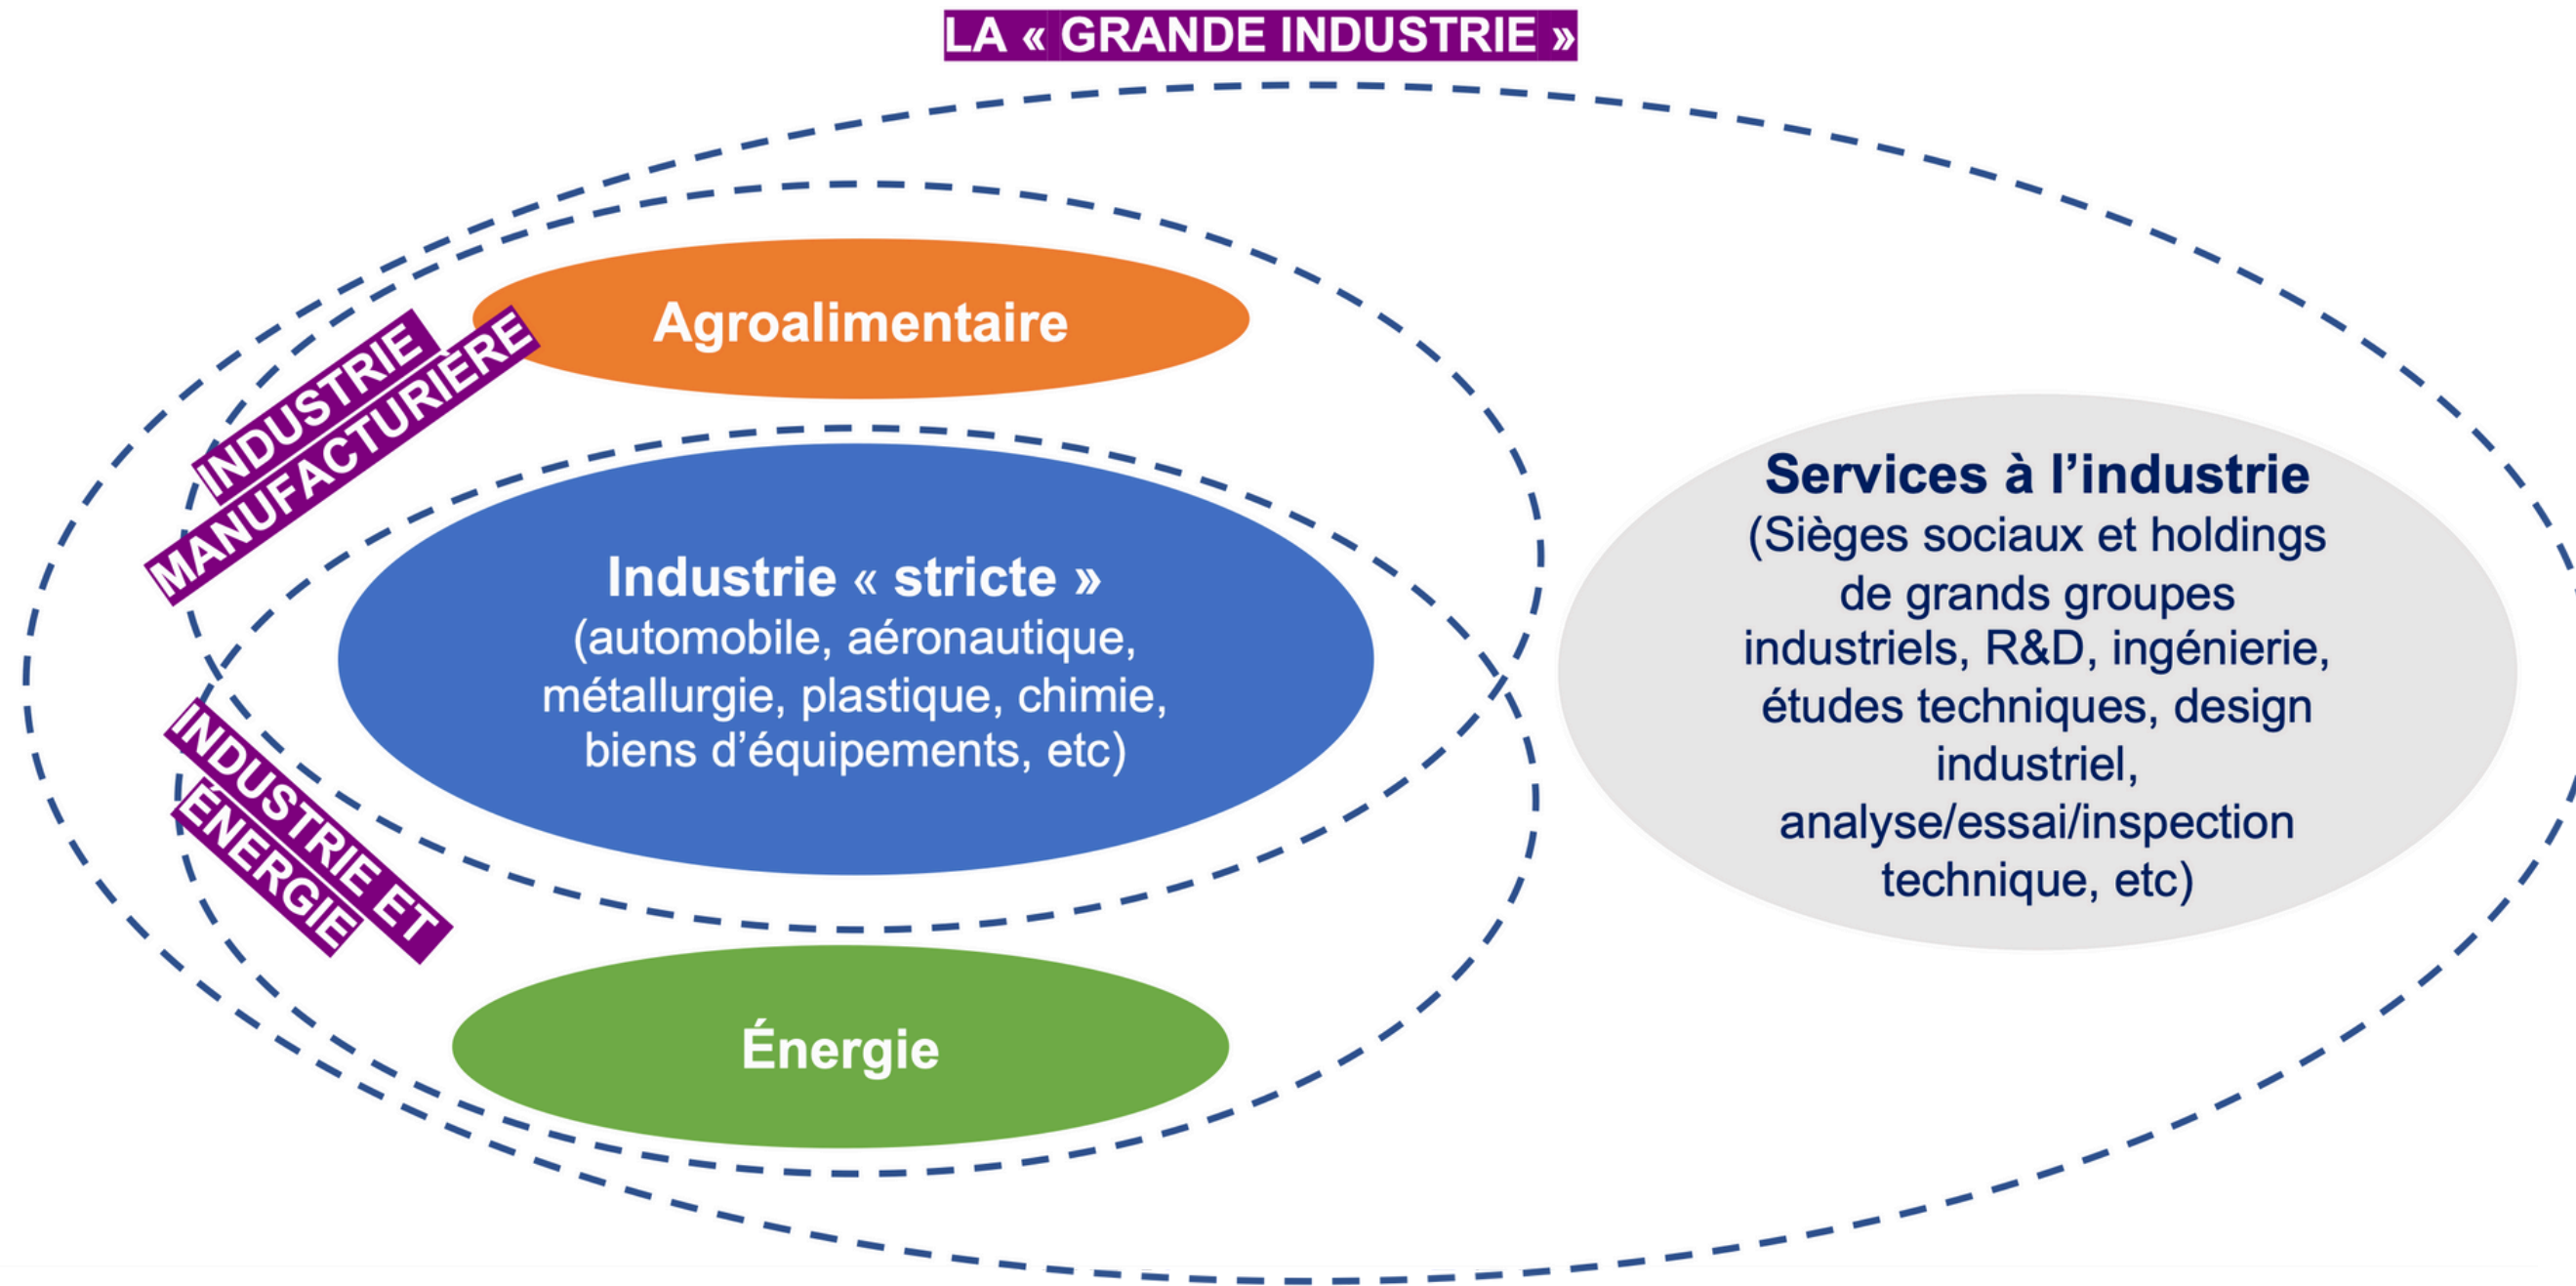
LA « GRANDE INDUSTRIE »

INDUSTRIE MANUFACTURIÈRE

Agroalimentaire

Industrie « stricte »
(automobile, aéronautique, métallurgie, plastique, chimie, biens d'équipements, etc)

Services à l'industrie
(Sièges sociaux et holdings de grands groupes industriels, R&D, ingénierie, études techniques, design industriel, analyse/essai/inspection technique, etc)

INDUSTRIE ET ÉNERGIE

Énergie